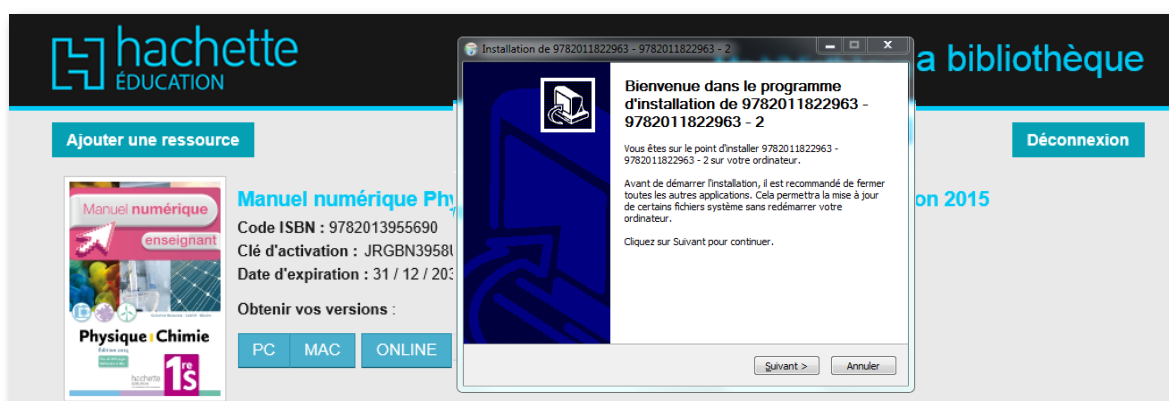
hachette ÉDUCATION

a bibliothèque

Ajouter une ressource

Déconnexion

Manuel numérique

enseignant

Physique Chimie

1re S

Manuel numérique Phy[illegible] on 2015

Code ISBN : 9782013955690

Clé d'activation : JRGBN3958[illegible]

Date d'expiration : 31 / 12 / 20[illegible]

Obtenir vos versions :

PC | MAC | ONLINE

Installation de 9782011822963 - 9782011822963 - 2

Bienvenue dans le programme d'installation de 9782011822963 - 9782011822963 - 2

Vous êtes sur le point d'installer 9782011822963 - 9782011822963 - 2 sur votre ordinateur.

Avant de démarrer l'installation, il est recommandé de fermer toutes les autres applications. Cela permettra la mise à jour de certains fichiers système sans redémarrer votre ordinateur.

Cliquez sur Suivant pour continuer.

Suivant >

Annuler